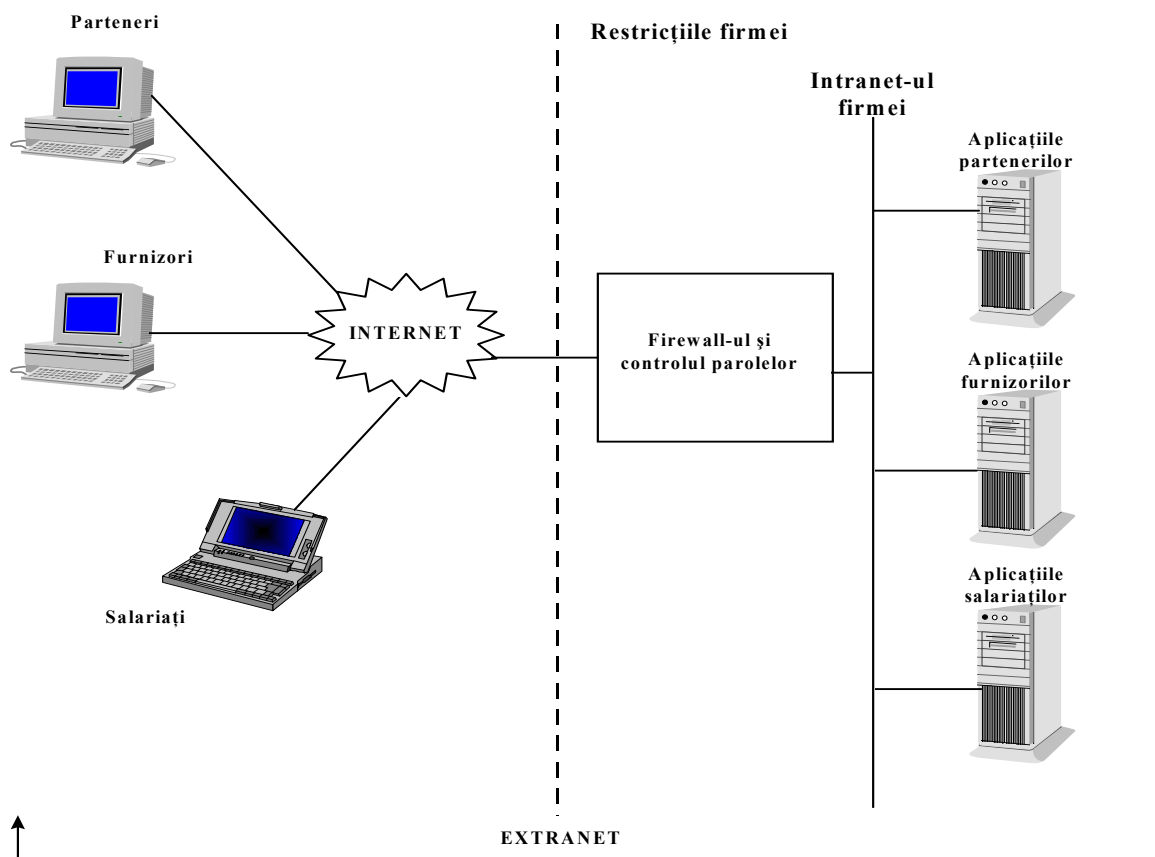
Parteneri

Restricțiile firmei

Intranet-ul firmei

Aplicațiile partenerilor

Furnizori

INTERNET

Firewall-ul și controlul parolelor

Aplicațiile furnizorilor

Aplicațiile salariaților

Salariați

EXTRANET